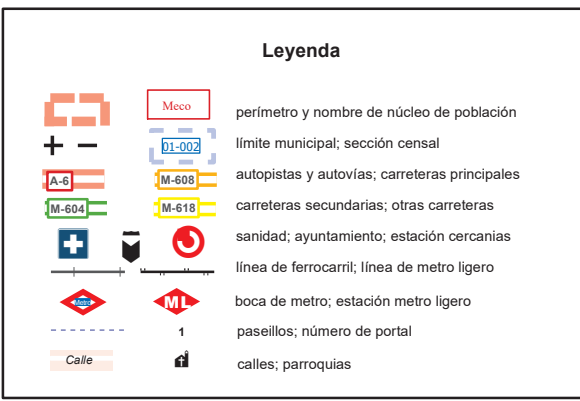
Leyenda

Meco perímetro y nombre de núcleo de población

01-002 límite municipal; sección censal

A-6 M-608 autopistas y autovías; carreteras principales

M-604 M-618 carreteras secundarias; otras carreteras

sanidad; ayuntamiento; estación cercanias

línea de ferrocarril; línea de metro ligero

Metro ML boca de metro; estación metro ligero

1 paseillos; número de portal

Calle calles; parroquias